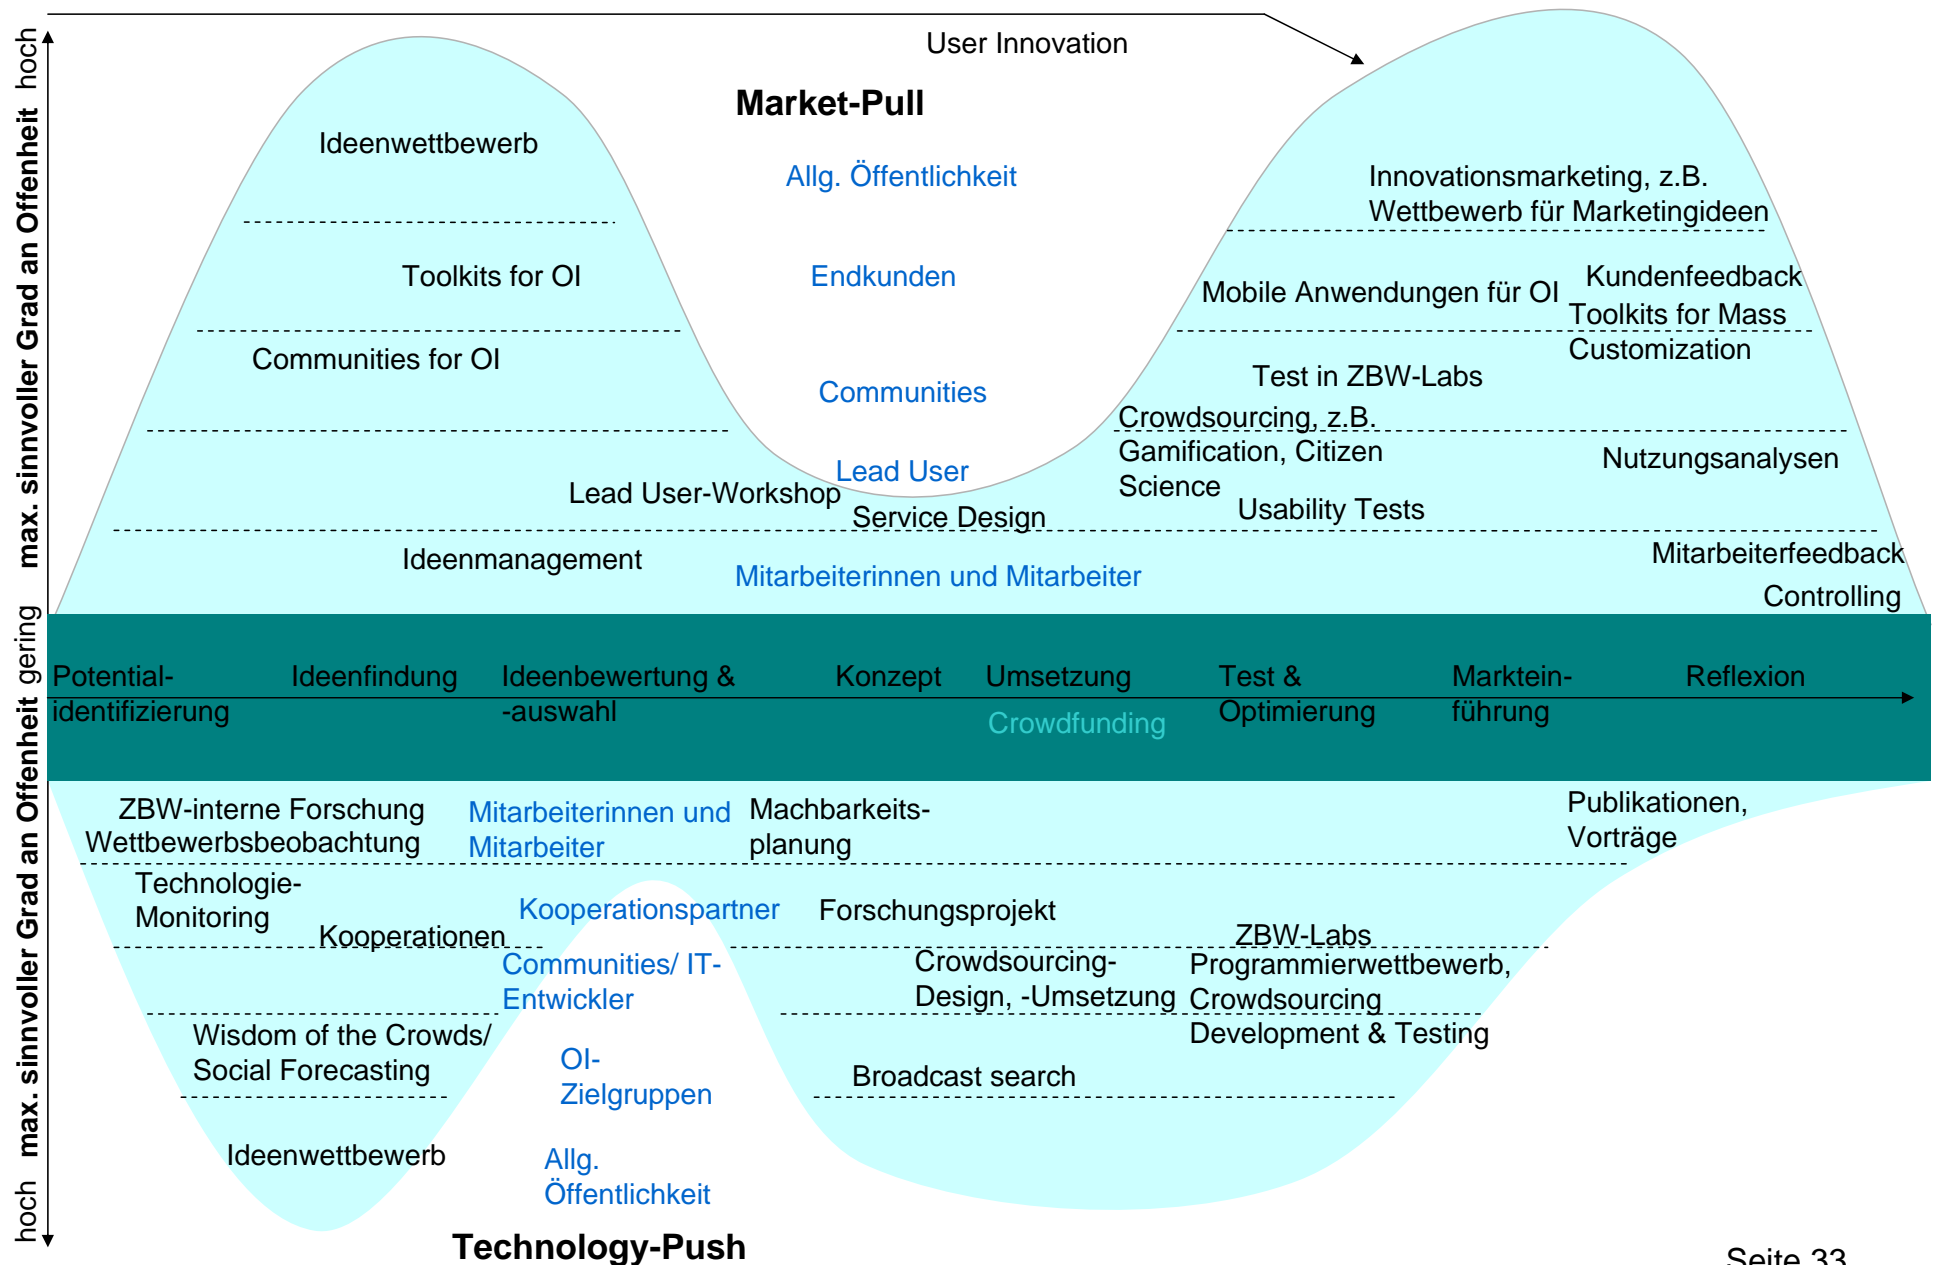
hoch max. sinnvoller Grad an Offenheit gering

User Innovation

Market-Pull

Ideenwettbewerb

Allg. Öffentlichkeit

Toolkits for OI

Endkunden

Communities for OI

Communities

Lead User

Lead User-Workshop

Service Design

Ideenmanagement

Mitarbeiterinnen und Mitarbeiter

Innovationsmarketing, z.B. Wettbewerb für Marketingideen

Mobile Anwendungen für OI

Kundenfeedback

Toolkits for Mass Customization

Test in ZBW-Labs

Crowdsourcing, z.B. Gamification, Citizen Science

Nutzungsanalysen

Usability Tests

Mitarbeiterfeedback

Controlling

Potential-identifizierung

Ideenfindung

Ideenbewertung & -auswahl

Konzept

Umsetzung

Crowdfunding

Test & Optimierung

Markteinführung

Reflexion

ZBW-interne Forschung Wettbewerbsbeobachtung

Mitarbeiterinnen und Mitarbeiter

Machbarkeitsplanung

Publikationen, Vorträge

Technologie-Monitoring

Kooperationen

Kooperationspartner

Forschungsprojekt

ZBW-Labs

Communities/ IT-Entwickler

Crowdsourcing-Design, -Umsetzung

Programmierwettbewerb, Crowdsourcing Development & Testing

Wisdom of the Crowds/ Social Forecasting

OI-Zielgruppen

Broadcast search

Ideenwettbewerb

Allg. Öffentlichkeit

Technology-Push

max. sinnvoller Grad an Offenheit hoch

Seite 33